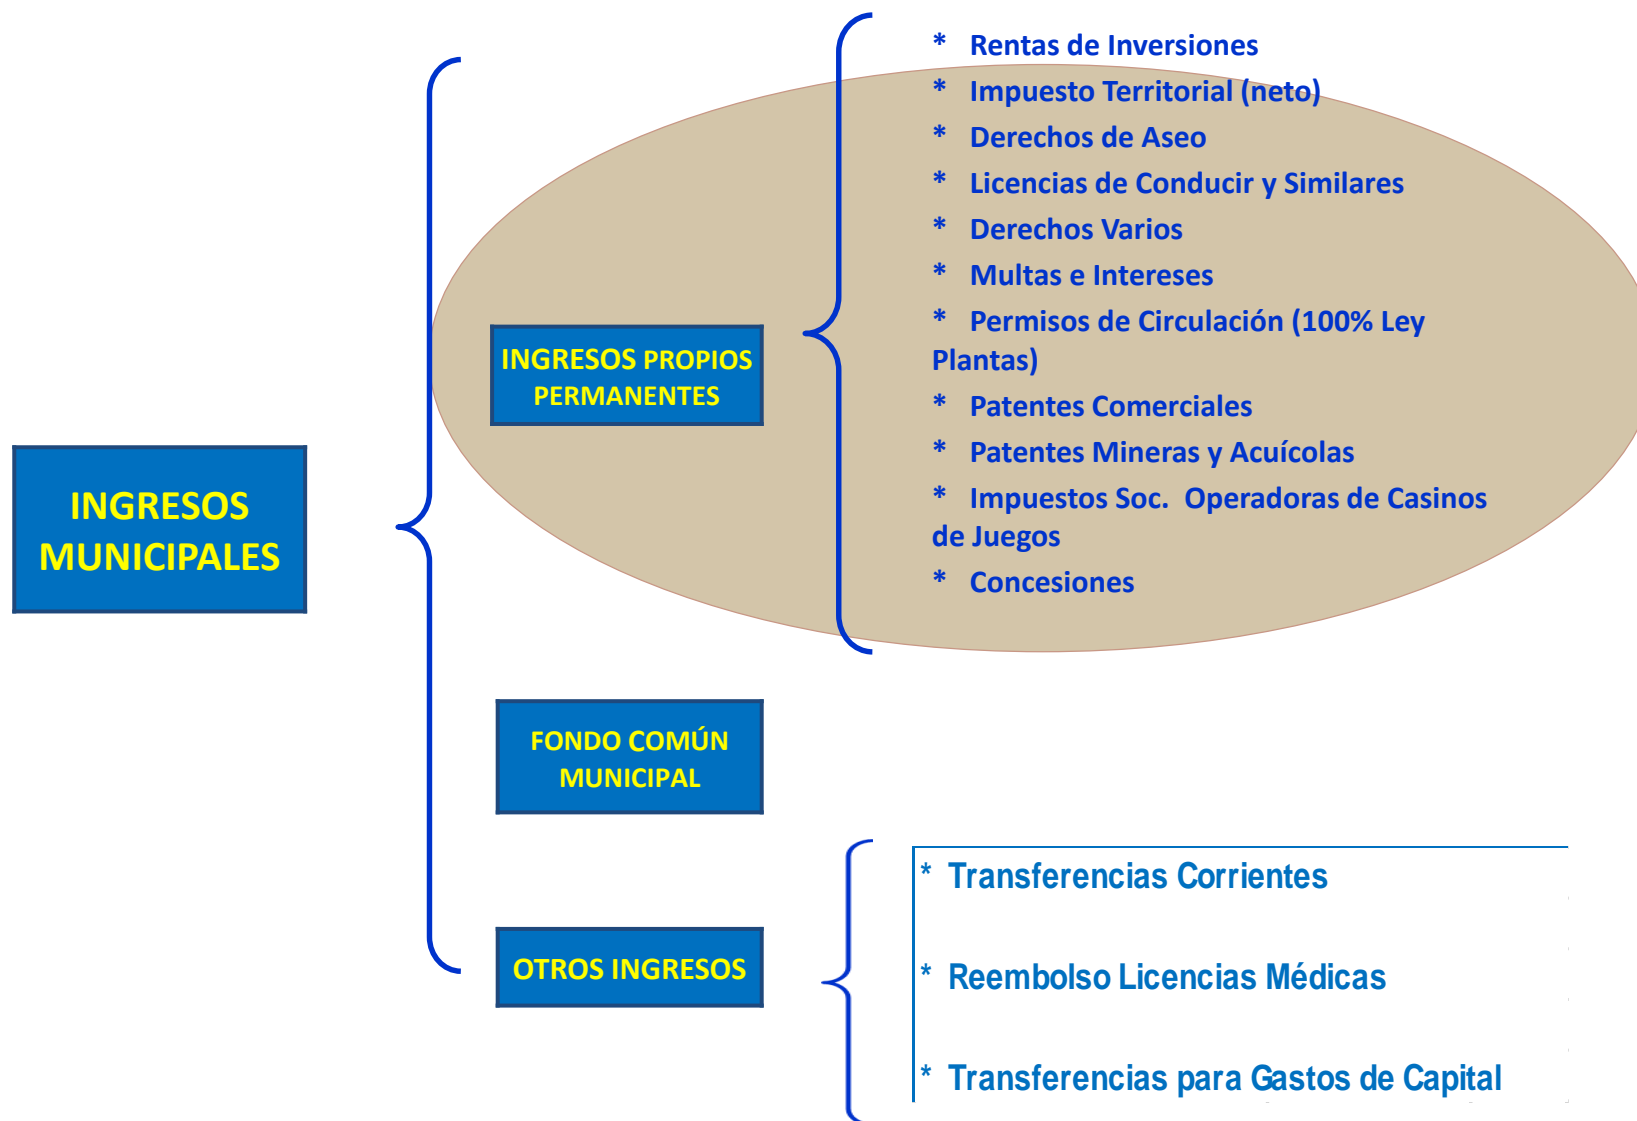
INGRESOS MUNICIPALES

INGRESOS PROPIOS PERMANENTES

* Rentas de Inversiones
* Impuesto Territorial (neto)
* Derechos de Aseo
* Licencias de Conducir y Similares
* Derechos Varios
* Multas e Intereses
* Permisos de Circulación (100% Ley Plantas)
* Patentes Comerciales
* Patentes Mineras y Acuícolas
* Impuestos Soc. Operadoras de Casinos de Juegos
* Concesiones

FONDO COMÚN MUNICIPAL

OTROS INGRESOS

* Transferencias Corrientes

* Reembolso Licencias Médicas

* Transferencias para Gastos de Capital